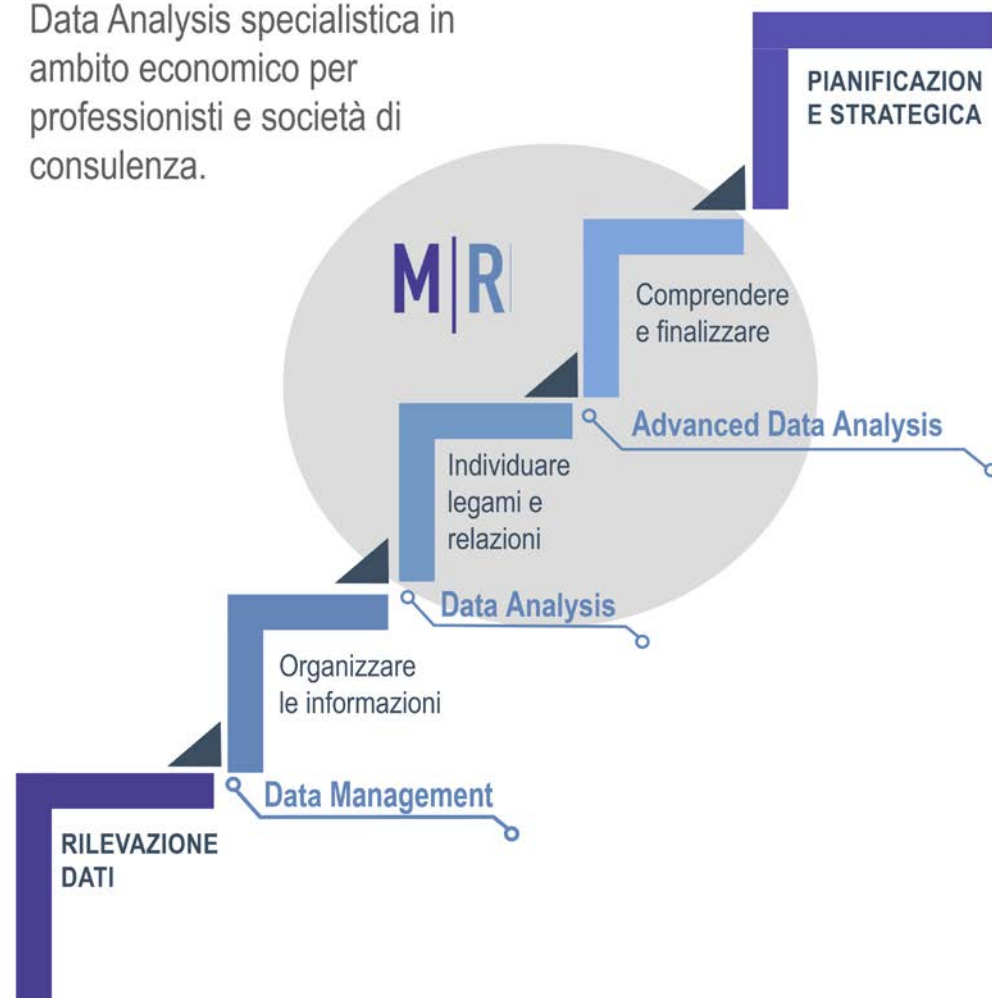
Data Analysis specialistica in ambito economico per professionisti e società di consulenza.

PIANIFICAZION
E STRATEGICA

M|R

Comprendere
e finalizzare

Advanced Data Analysis

Individuare
legami e
relazioni

Data Analysis

Organizzare
le informazioni

Data Management

RILEVAZIONE
DATI